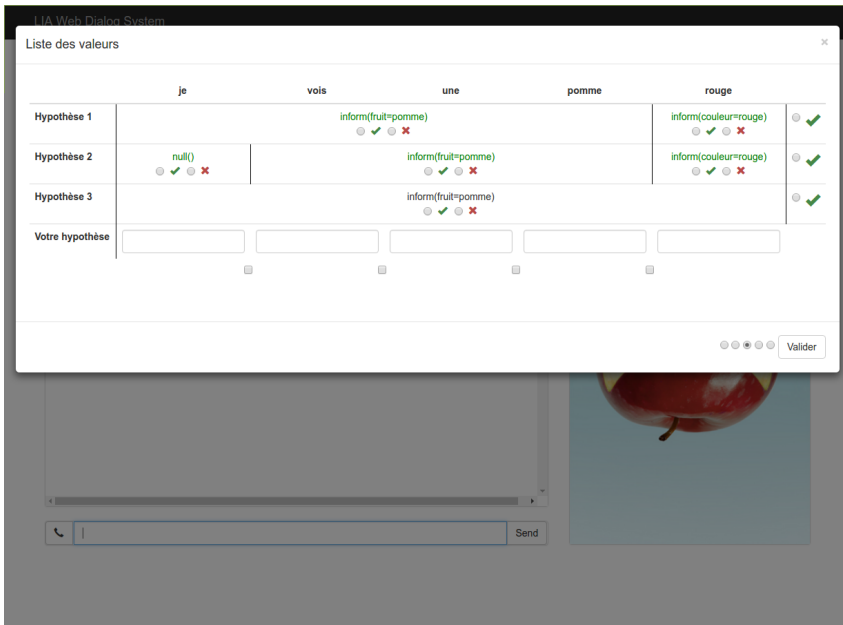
LIA Web Dialog System

Liste des valeurs

×

| | je | vois | une | pomme | rouge | |
|---|---|---|---|---|---|---|
| Hypothèse 1 | inform(fruit=pomme) | | | | inform(couleur=rouge) | |
| Hypothèse 2 | null() | inform(fruit=pomme) | | | inform(couleur=rouge) | |
| Hypothèse 3 | inform(fruit=pomme) | | | | | |
| Votre hypothèse | | | | | | |

Valider

Send